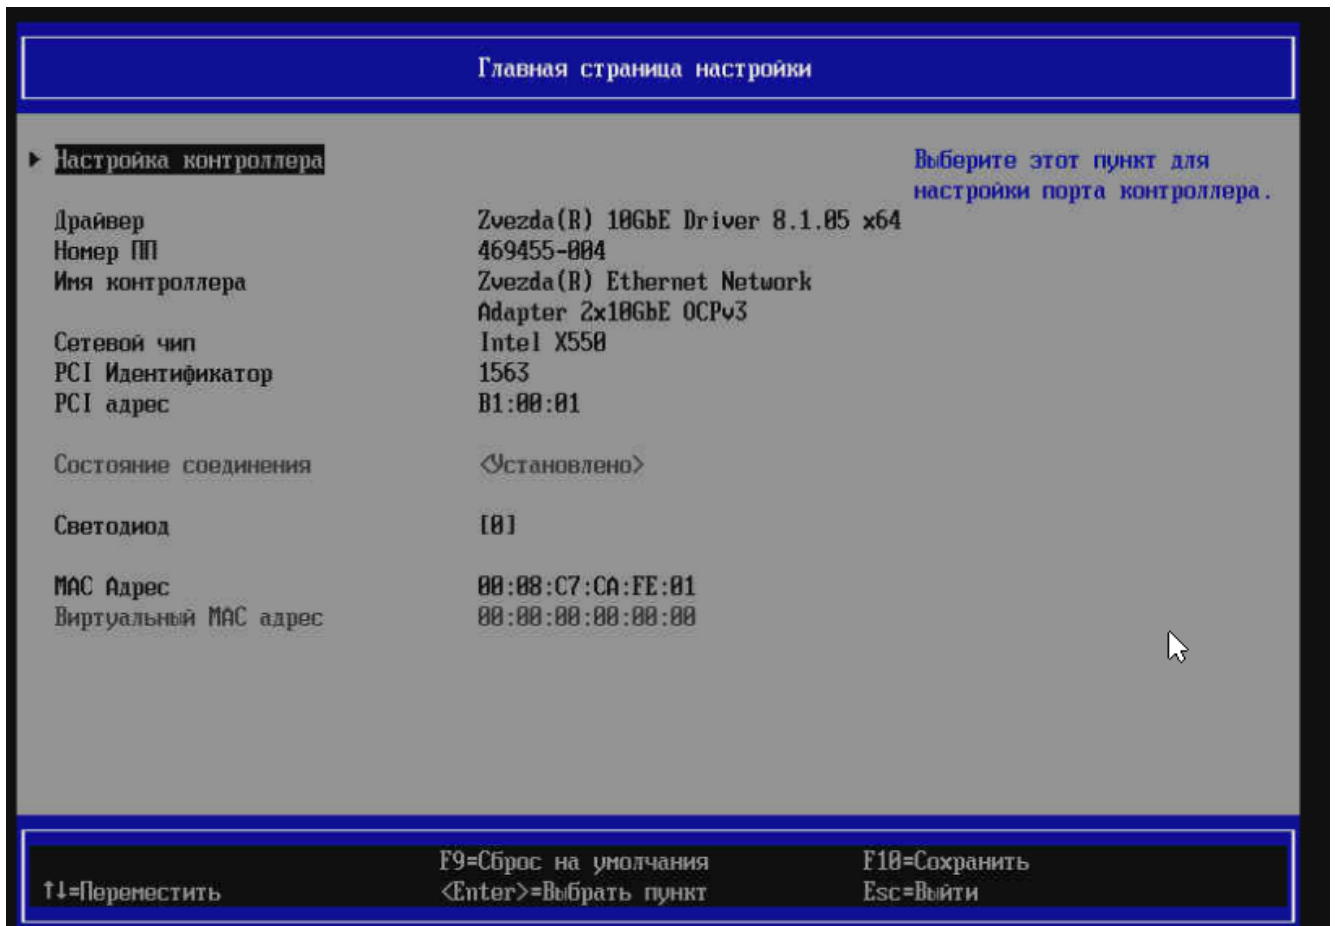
Главная страница настройки

▶ Настройка контроллера

Выберите этот пункт для настройки порта контроллера.

| | |
|---|---|
| Драйвер | Zvezda(R) 10GbE Driver 8.1.05 x64 |
| Номер ПП | 469455-004 |
| Имя контроллера | Zvezda(R) Ethernet Network Adapter 2x10GbE OCPv3 |
| Сетевой чип | Intel X550 |
| PCI Идентификатор | 1563 |
| PCI адрес | B1:00:01 |
| Состояние соединения | <Установлено> |
| Светодиод | [0] |
| MAC Адрес | 00:08:C7:CA:FE:01 |
| Виртуальный MAC адрес | 00:00:00:00:00:00 |

↑↓=Переместить
F9=Сброс на умолчания
<Enter>=Выбрать пункт
F10=Сохранить
Esc=Выйти